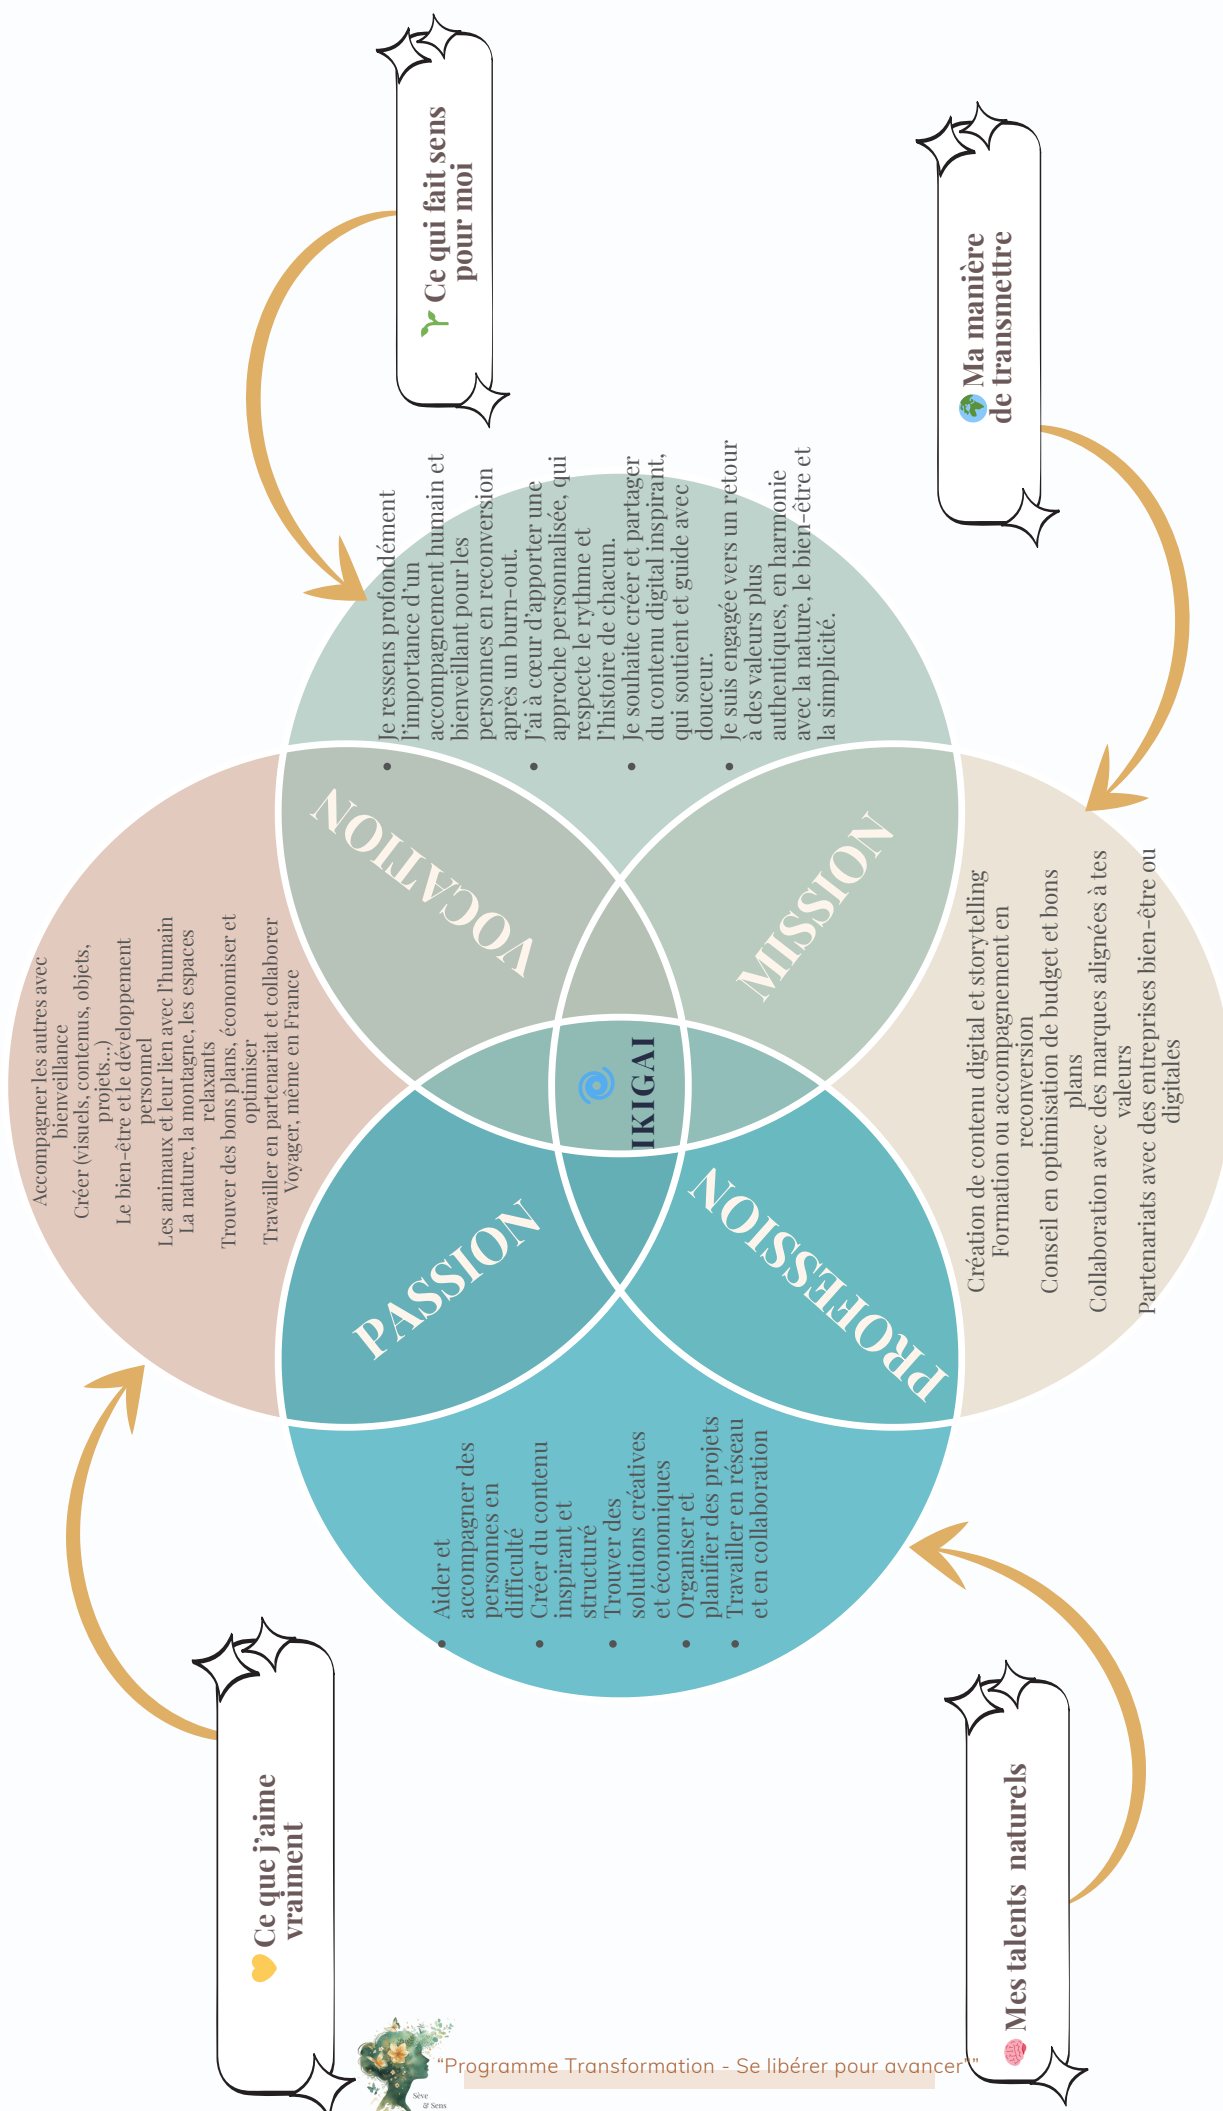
Ce qui fait sens pour moi

Ma manière de transmettre

Je ressens profondément l'importance d'un accompagnement humain et bienveillant pour les personnes en reconversion après un burn-out.
J'ai à cœur d'apporter une approche personnalisée, qui respecte le rythme et l'histoire de chacun.
Je souhaite créer et partager du contenu digital inspirant, qui soutient et guide avec douceur.
Je suis engagée vers un retour à des valeurs plus authentiques, en harmonie avec la nature, le bien-être et la simplicité.

Accompagner les autres avec bienveillance
Créer (visuels, contenus, objets, projets...)
Le bien-être et le développement personnel
Les animaux et leur lien avec l'humain
La nature, la montagne, les espaces relaxants
Trouver des bons plans, économiser et optimiser
Travailler en partenariat et collaborer
Voyager, même en France

VOCATION

MISSION

IKIGAI

PASSION

PROFESSION

Création de contenu digital et storytelling
Formation ou accompagnement en reconversion
Conseil en optimisation de budget et bons plans
Collaboration avec des marques alignées à tes valeurs
Partenariats avec des entreprises bien-être ou digitales

Aider et accompagner des personnes en difficulté
Créer du contenu inspirant et structuré
Trouver des solutions créatives et économiques
Organiser et planifier des projets
Travailler en réseau et en collaboration

Ce que j'aime vraiment

Mes talents naturels

Sève & Sens

"Programme Transformation - Se libérer pour avancer"